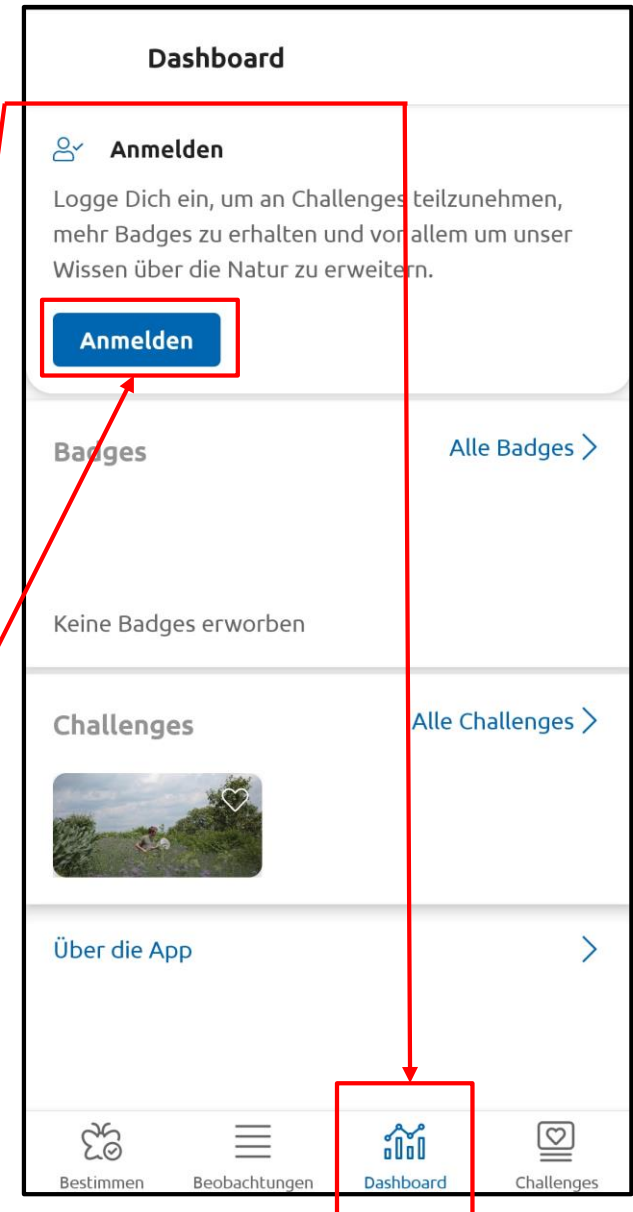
Dashboard

Anmelden

Logge Dich ein, um an Challenges teilzunehmen, mehr Badges zu erhalten und vor allem um unser Wissen über die Natur zu erweitern.

Anmelden

Badges

Alle Badges

Keine Badges erworben

Challenges

Alle Challenges

Über die App

Bestimmen

Beobachtungen

Dashboard

Challenges